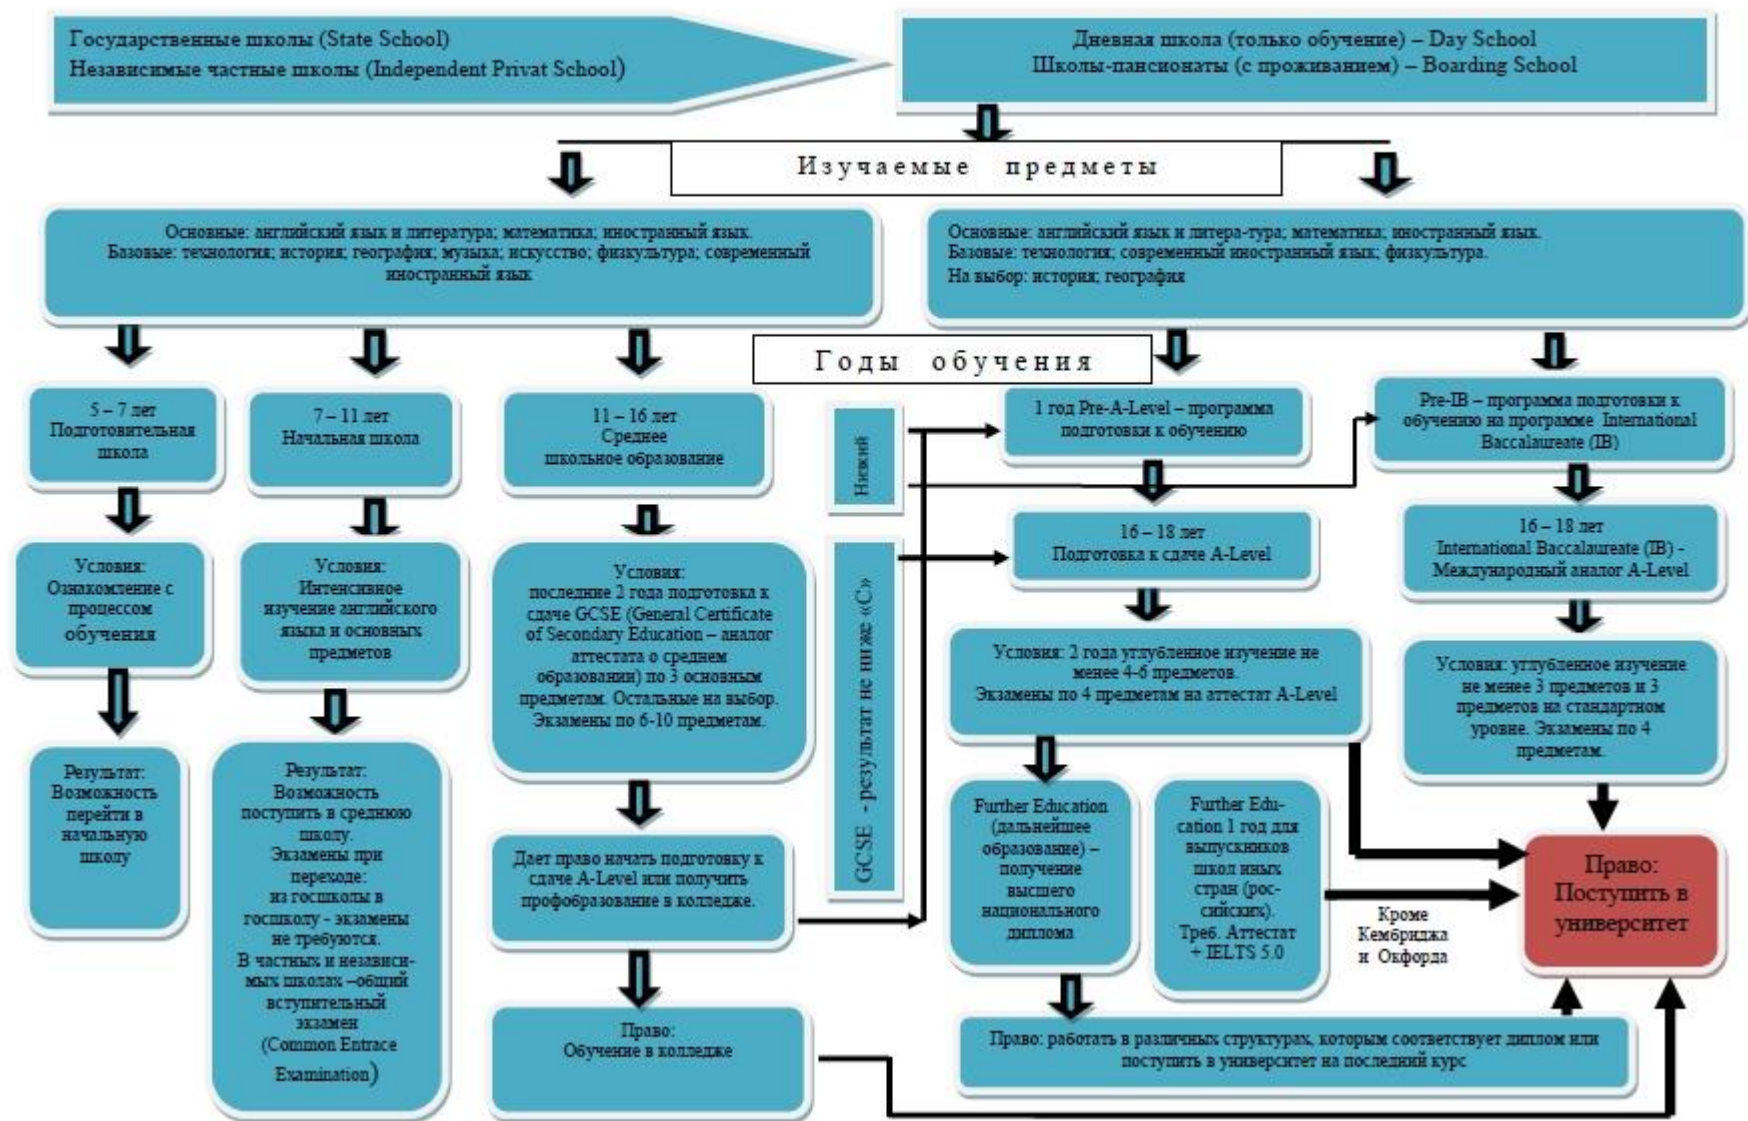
Государственные школы (State School)
Независимые частные школы (Independent Privat School)

Дневная школа (только обучение) – Day School
Школы-пансионаты (с проживанием) – Boarding School

Изучаемые предметы

Основные: английский язык и литература; математика; иностранный язык.
Базовые: технология; история; география; музыка; искусство; физкультура; современный иностранный язык

Основные: английский язык и литера-тура; математика; иностранный язык.
Базовые: технология; современный иностранный язык; физкультура.
На выбор: история; география

Годы обучения

5 – 7 лет
Подготовительная школа

7 – 11 лет
Начальная школа

11 – 16 лет
Среднее школьное образование

Низкий

1 год Pre-A-Level – программа подготовки к обучению

Pre-IB – программа подготовки к обучению на программе International Baccalaureate (IB)

GCSE - результат не ниже «С»

16 – 18 лет
Подготовка к сдаче A-Level

16 – 18 лет
International Baccalaureate (IB) - Международный аналог A-Level

Условия:
Ознакомление с процессом обучения

Условия:
Интенсивное изучение английского языка и основных предметов

Условия:
последние 2 года подготовка к сдаче GCSE (General Certificate of Secondary Education – аналог аттестата о среднем образовании) по 3 основным предметам. Остальные на выбор. Экзамены по 6-10 предметам.

Условия: 2 года углубленное изучение не менее 4-6 предметов.
Экзамены по 4 предметам на аттестат A-Level

Условия: углубленное изучение не менее 3 предметов и 3 предметов на стандартном уровне. Экзамены по 4 предметам.

Результат:
Возможность перейти в начальную школу

Результат:
Возможность поступить в среднюю школу.
Экзамены при переходе:
из госшколы в госшколу - экзамены не требуются.
В частных и независимых школах –общий вступительный экзамен
(Common Entrace Examination)

Дает право начать подготовку к сдаче A-Level или получить профобразование в колледже.

Further Education (дальнейшее образование) – получение высшего национального диплома

Further Education 1 год для выпускников школ иных стран (российских). Треб. Аттестат + IELTS 5.0

Кроме Кембриджа и Окфорда

Право:
Поступить в университет

Право:
Обучение в колледже

Право: работать в различных структурах, которым соответствует диплом или поступить в университет на последний курс